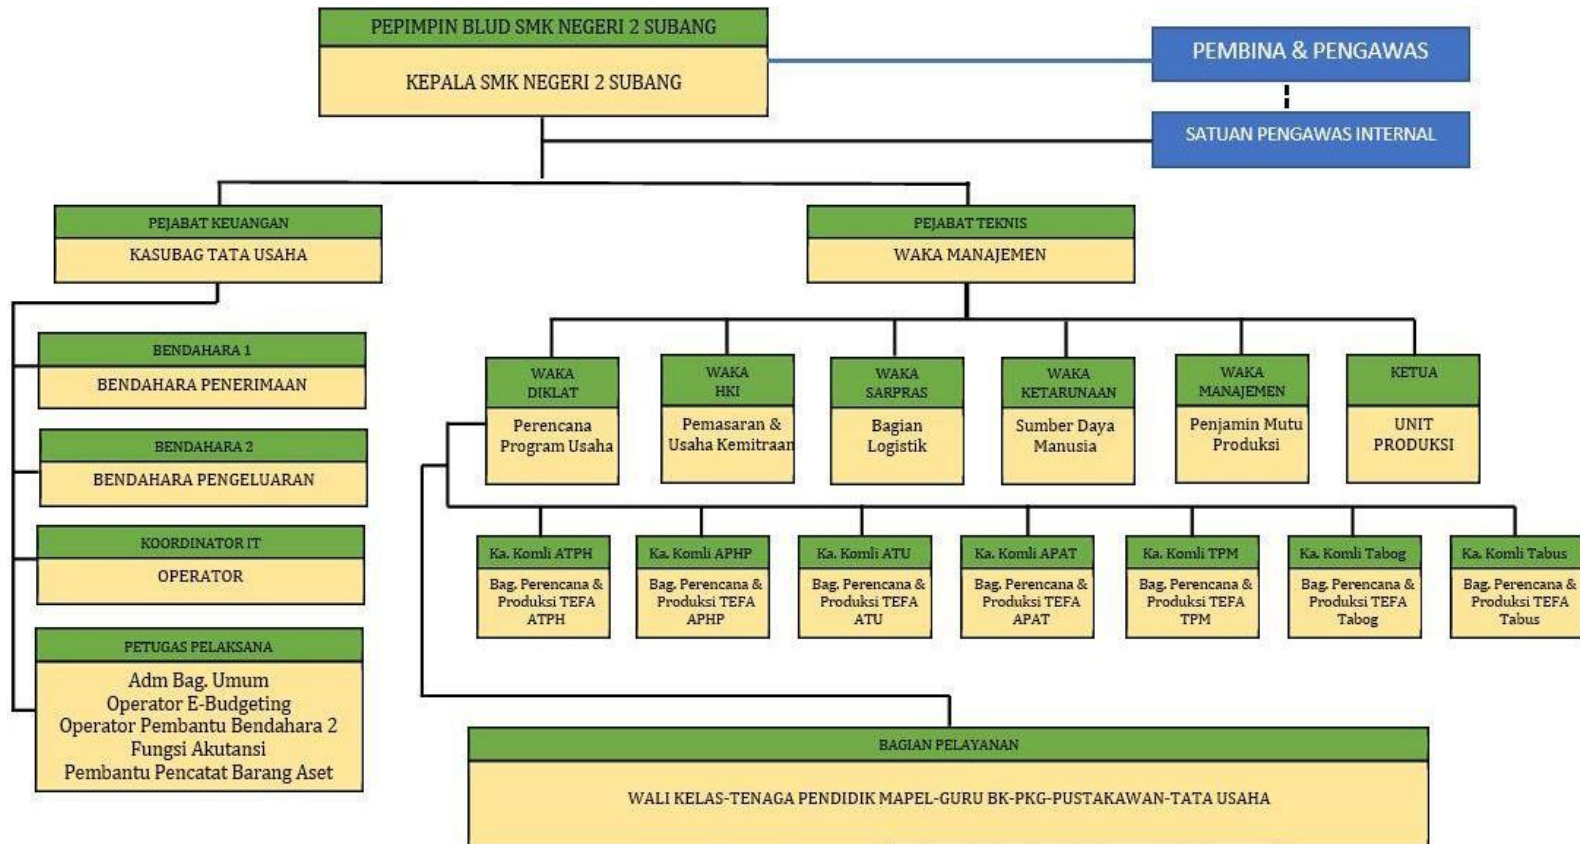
PEPIMPIN BLUD SMK NEGERI 2 SUBANG

KEPALA SMK NEGERI 2 SUBANG

PEMBINA & PENGAWAS

SATUAN PENGAWAS INTERNAL

PEJABAT KEUANGAN

KASUBAG TATA USAHA

PEJABAT TEKNIS

WAKA MANAJEMEN

BENDAHARA 1

BENDAHARA PENERIMAAN

BENDAHARA 2

BENDAHARA PENGELUARAN

KOORDINATOR IT

OPERATOR

PETUGAS PELAKSANA

Adm Bag. Umum
Operator E-Budgeting
Operator Pembantu Bendahara 2
Fungsi Akutansi
Pembantu Pencatat Barang Aset

WAKA DIKLAT

Perencana Program Usaha

WAKA HKI

Pemasaran & Usaha Kemitraan

WAKA SARPRAS

Bagian Logistik

WAKA KETARUNAAN

Sumber Daya Manusia

WAKA MANAJEMEN

Penjamin Mutu Produksi

KETUA

UNIT PRODUKSI

Ka. Komli ATPH

Bag. Perencana & Produksi TEFA ATPH

Ka. Komli APHP

Bag. Perencana & Produksi TEFA APHP

Ka. Komli ATU

Bag. Perencana & Produksi TEFA ATU

Ka. Komli APAT

Bag. Perencana & Produksi TEFA APAT

Ka. Komli TPM

Bag. Perencana & Produksi TEFA TPM

Ka. Komli Tabog

Bag. Perencana & Produksi TEFA Tabog

Ka. Komli Tabus

Bag. Perencana & Produksi TEFA Tabus

BAGIAN PELAYANAN

WALI KELAS-TENAGA PENDIDIK MAPEL-GURU BK-PKG-PUSTAKAWAN-TATA USAHA